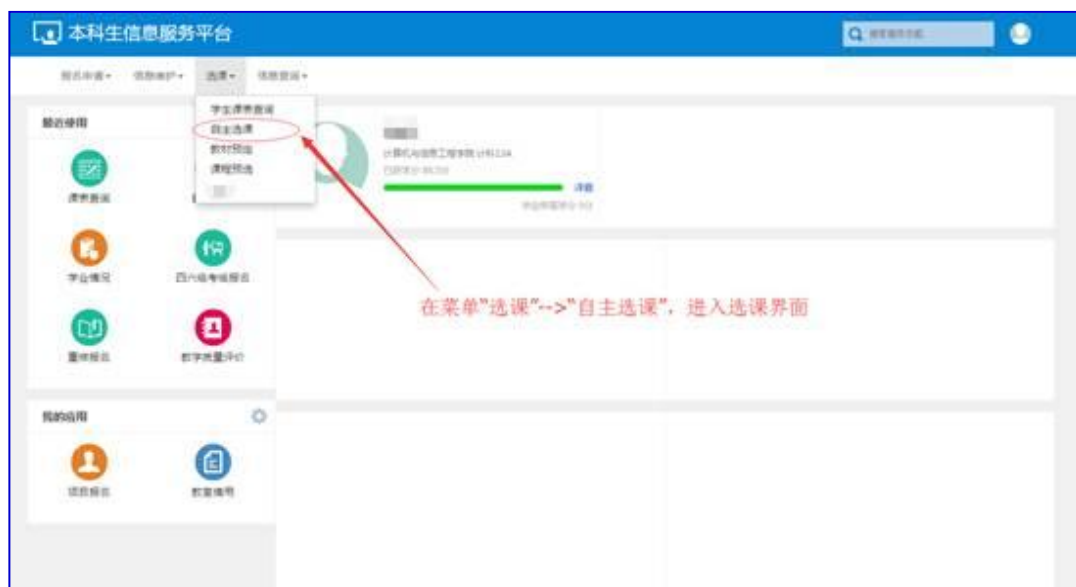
本科生信息服务平台

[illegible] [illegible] 选课 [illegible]

学生课表查询
自主选课
教材预定
课程预选

最近使用

课表查询

学业情况
四六级考试报名

重修报名
教学质量评价

我的应用

项目报名
教室借用

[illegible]
计算机与信息工程学院 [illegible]
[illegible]
详情

在菜单"选课"-->"自主选课"，进入选课界面